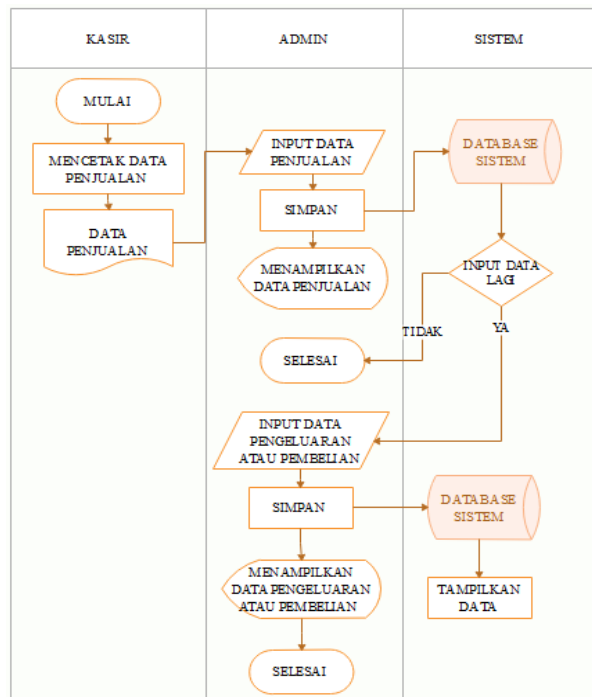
KASIR

ADMIN

SISTEM

MULAI

MENCETAK DATA PENJUALAN

DATA PENJUALAN

INPUT DATA PENJUALAN

SIMPAN

MENAMPILKAN DATA PENJUALAN

DATABASE SISTEM

INPUT DATA LAGI

TIDAK

YA

SELESAI

INPUT DATA PENGELUARAN ATAU PEMBELIAN

SIMPAN

DATABASE SISTEM

MENAMPILKAN DATA PENGELUARAN ATAU PEMBELIAN

TAMPILKAN DATA

SELESAI